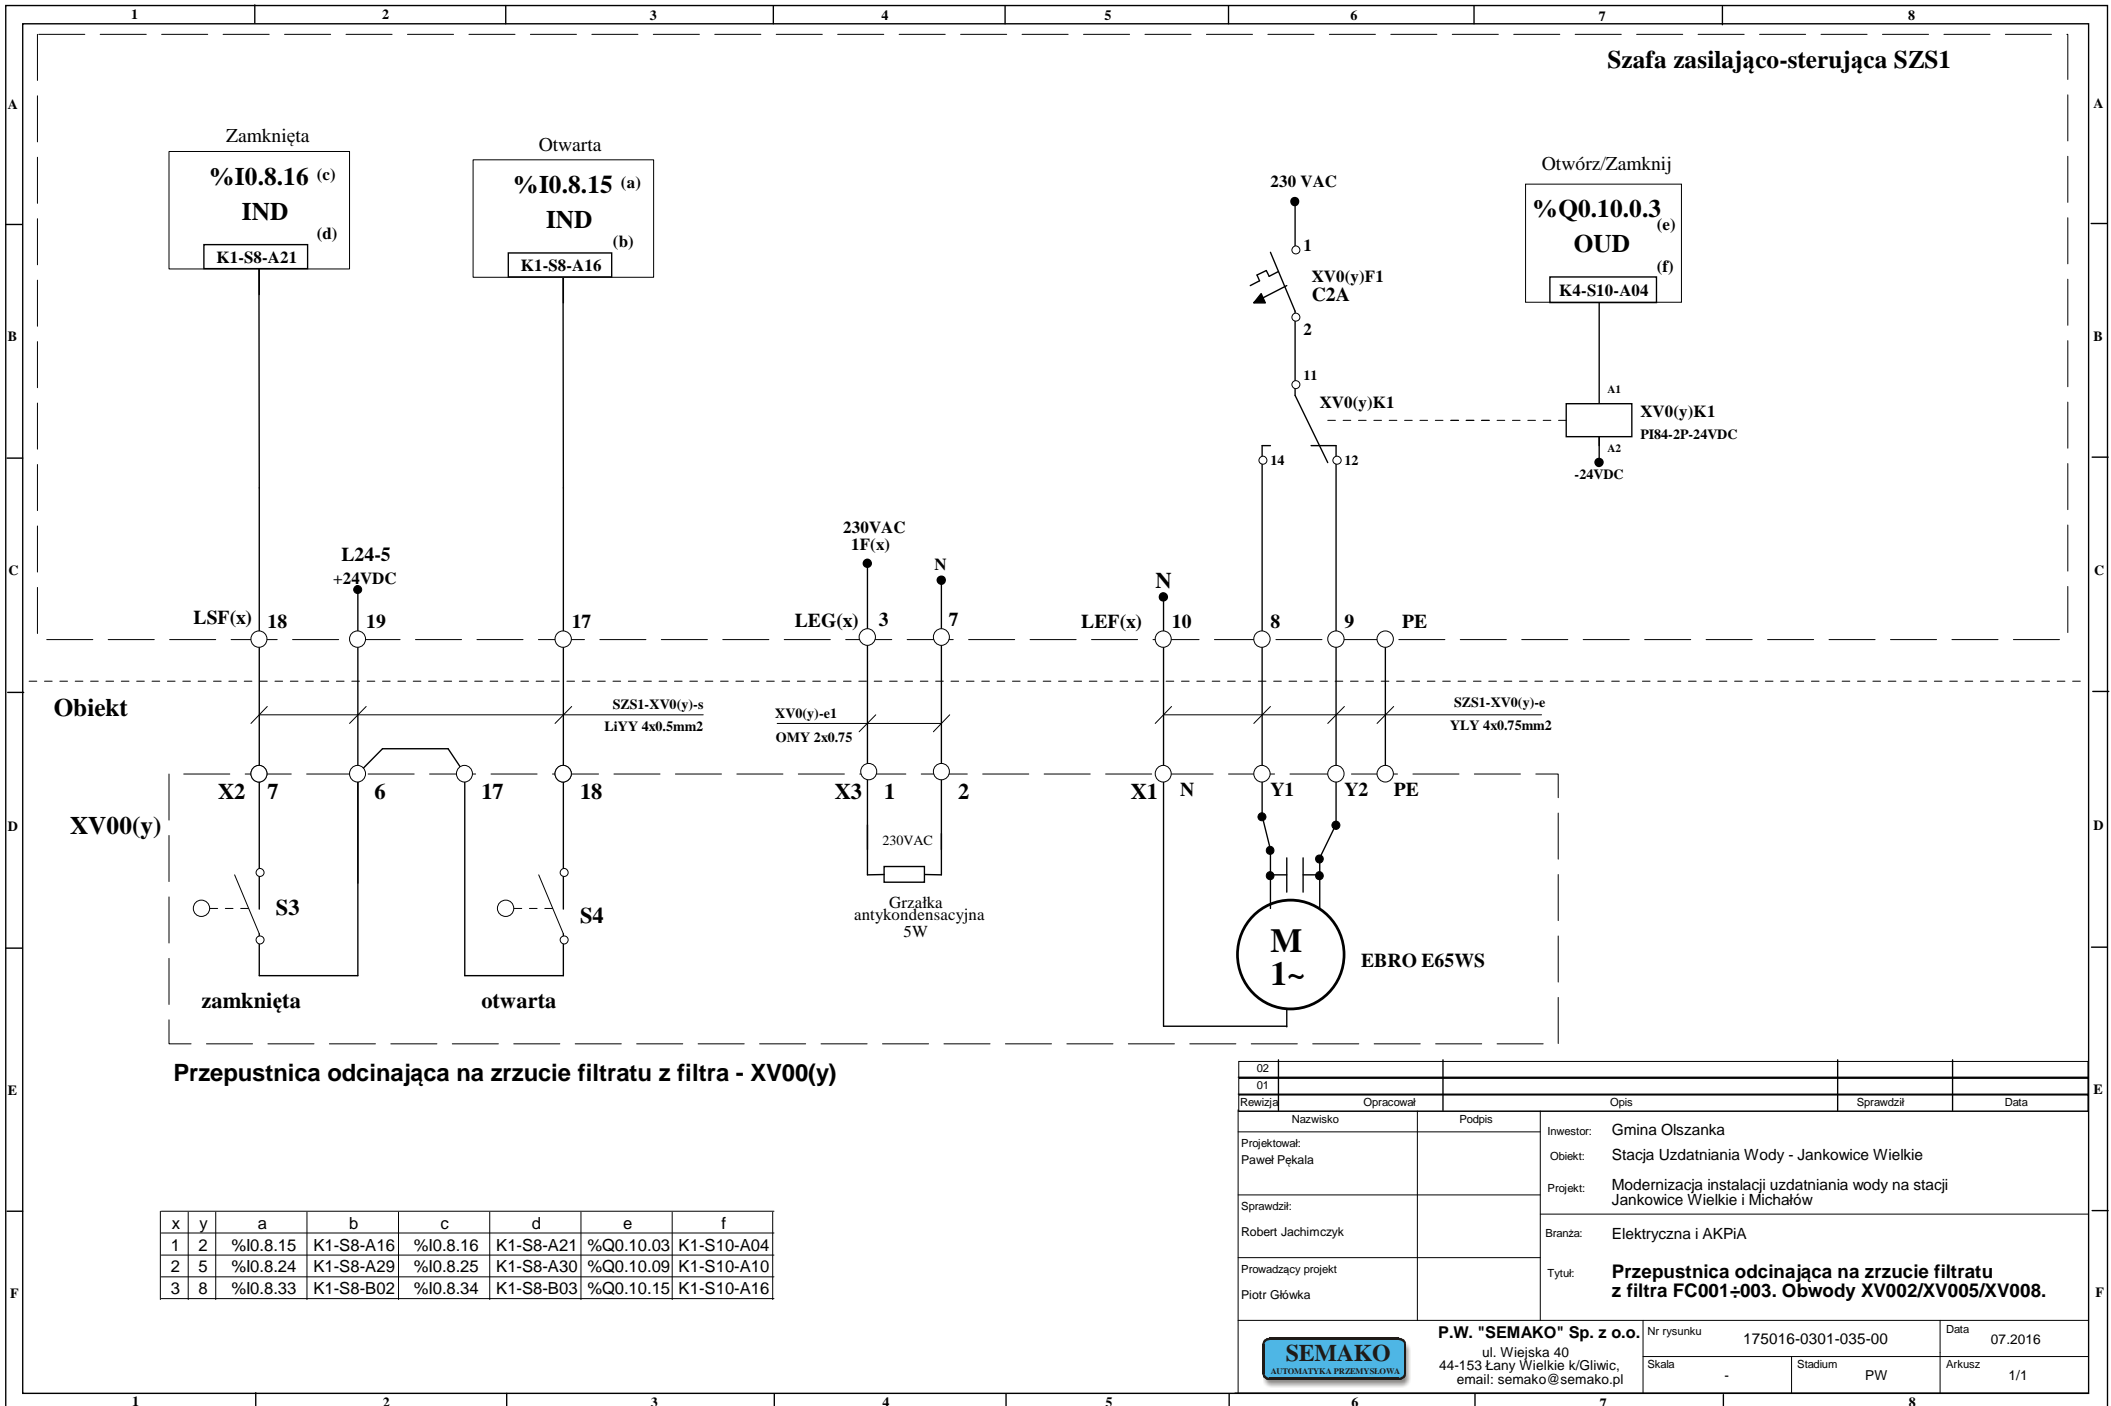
1 2 3 4 5 6 7 8

A

Szafa zasilająco-sterująca SZS1

Zamknięta
%I0.8.16 (c)
IND
(d)
K1-S8-A21

Otwarta
%I0.8.15 (a)
IND
(b)
K1-S8-A16

230 VAC
1
XV0(y)F1
C2A
2
11
XV0(y)K1
14
12

Otwórz/Zamknij
%Q0.10.0.3 (e)
OUD
(f)
K4-S10-A04

A1
XV0(y)K1
PI84-2P-24VDC
A2
-24VDC

B

C

L24-5
+24VDC
230VAC
1F(x)
N
N

LSF(x) 18 19 17 LEG(x) 3 7 LEF(x) 10 8 9 PE

Obiekt

SZS1-XV0(y)-s
LiYY 4x0.5mm2
XV0(y)-e1
OMY 2x0.75
SZS1-XV0(y)-e
YLY 4x0.75mm2

XV00(y)
X2 7 6 17 18 X3 1 2 X1 N Y1 Y2 PE

D

230VAC
S3
S4
Grzałka antykondensacyjna 5W
M 1~
EBRO E65WS
zamknięta
otwarta

Przepustnica odcinająca na zrzucie filtratu z filtra - XV00(y)

E

| x | y | a | b | c | d | e | f |
|---|---|---|---|---|---|---|---|
| 1 | 2 | %I0.8.15 | K1-S8-A16 | %I0.8.16 | K1-S8-A21 | %Q0.10.03 | K1-S10-A04 |
| 2 | 5 | %I0.8.24 | K1-S8-A29 | %I0.8.25 | K1-S8-A30 | %Q0.10.09 | K1-S10-A10 |
| 3 | 8 | %I0.8.33 | K1-S8-B02 | %I0.8.34 | K1-S8-B03 | %Q0.10.15 | K1-S10-A16 |

02
01
Rewizja Opracował Opis Sprawdził Data

Nazwisko Podpis
Projektował:
Paweł Pękala
Sprawdził:
Robert Jachimczyk
Prowadzący projekt
Piotr Główka

Inwestor: Gmina Olszanka
Obiekt: Stacja Uzdatniania Wody - Jankowice Wielkie
Projekt: Modernizacja instalacji uzdatniania wody na stacji Jankowice Wielkie i Michałów
Branża: Elektryczna i AKPiA
Tytuł: Przepustnica odcinająca na zrzucie filtratu z filtra FC001÷003. Obwody XV002/XV005/XV008.

F

SEMAKO
AUTOMATYKA PRZEMYSŁOWA
P.W. "SEMAKO" Sp. z o.o.
ul. Wiejska 40
44-153 Łany Wielkie k/Gliwic,
email: semako@semako.pl
Nr rysunku 175016-0301-035-00
Data 07.2016
Skala -
Stadium PW
Arkusz 1/1